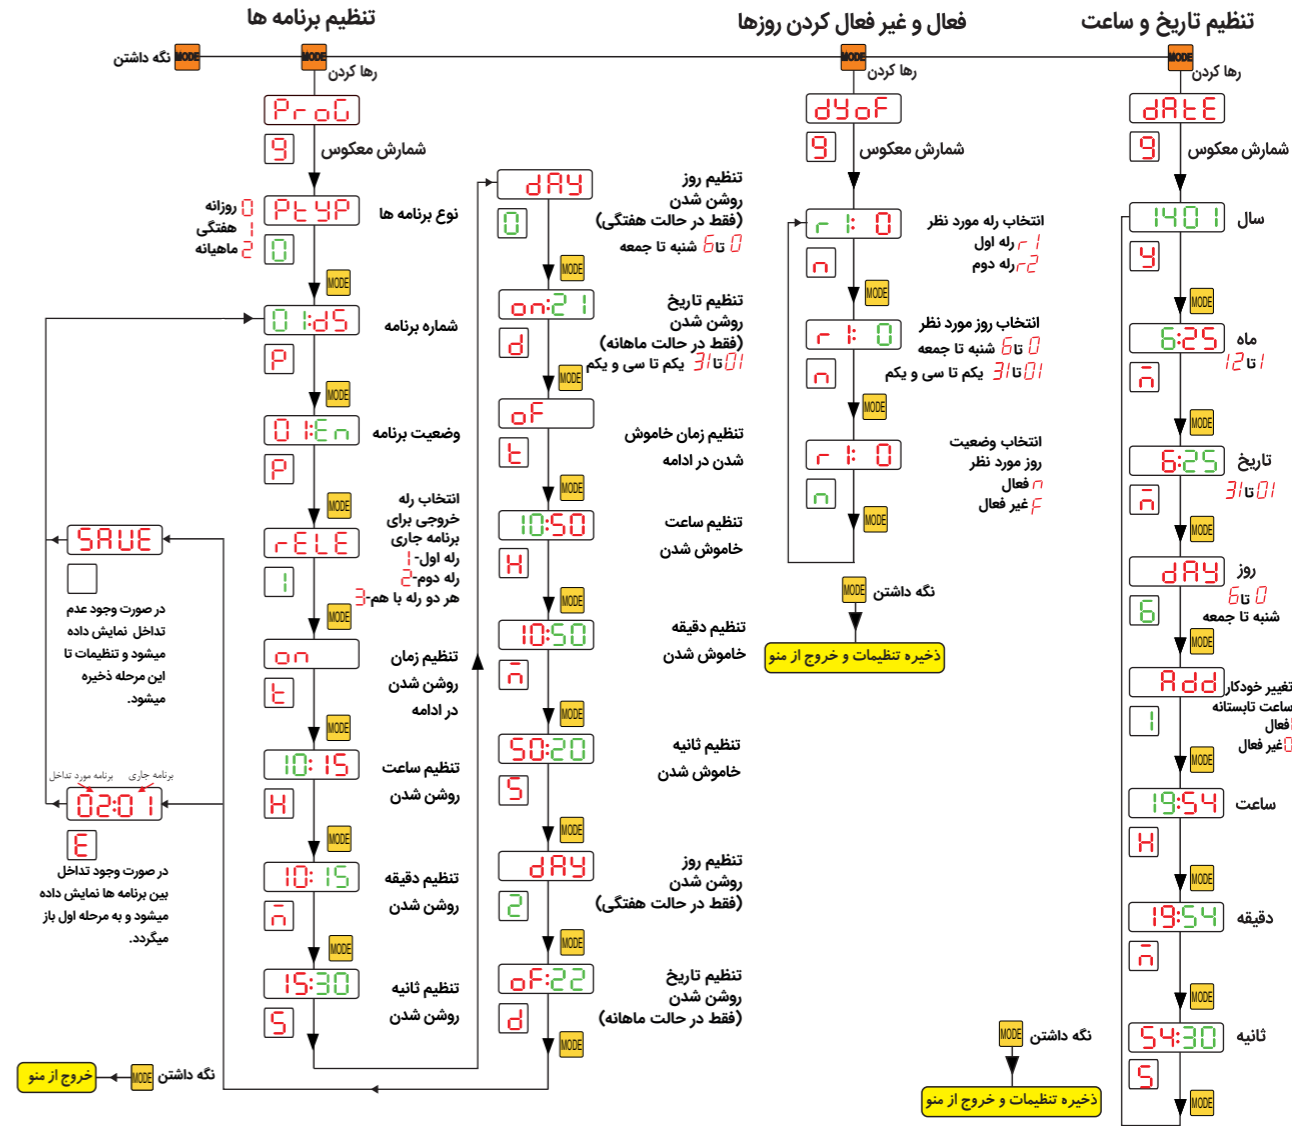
تنظیم تاریخ و ساعت

MODE
رها کردن
dAtE
9 شمارش معکوس
1401 سال
y
MODE
6:25 ماه
1 تا 12
n
MODE
6:25 تاریخ
01 تا 31
n
MODE
dAY روز
0 تا 6
شنبه تا جمعه
6
MODE
Add تغییر خودکار ساعت تابستانه
1 فعال
0 غیر فعال
1
MODE
19:54 ساعت
H
MODE
19:54 دقیقه
n
MODE
54:30 ثانیه
S
MODE

MODE نگه داشتن
ذخیره تنظیمات و خروج از منو

فعال و غیر فعال کردن روزها

MODE
رها کردن
dYoF
9 شمارش معکوس
r 1: 0 انتخاب رله مورد نظر
r1 رله اول
r2 رله دوم
n
MODE
r 1: 0 انتخاب روز مورد نظر
0 تا 6 شنبه تا جمعه
01 تا 31 یکم تا سی و یکم
n
MODE
r 1: 0 انتخاب وضعیت روز مورد نظر
n فعال
F غیر فعال
n
MODE
MODE نگه داشتن
ذخیره تنظیمات و خروج از منو

تنظیم برنامه ها

MODE نگه داشتن
MODE
رها کردن
ProG
9 شمارش معکوس
PtYP نوع برنامه ها
0 روزانه
1 هفتگی
2 ماهیانه
0
MODE
01:dS شماره برنامه
P
MODE
01:En وضعیت برنامه
P
MODE
rELE انتخاب رله خروجی برای برنامه جاری
1- رله اول
2- رله دوم
3- هر دو رله با هم
1
MODE
on تنظیم زمان روشن شدن در ادامه
t
MODE
10:15 تنظیم ساعت روشن شدن
H
MODE
10:15 تنظیم دقیقه روشن شدن
n
MODE
15:30 تنظیم ثانیه روشن شدن
S

dAY تنظیم روز روشن شدن (فقط در حالت هفتگی)
0 تا 6 شنبه تا جمعه
0
MODE
on:21 تنظیم تاریخ روشن شدن (فقط در حالت ماهانه)
01 تا 31 یکم تا سی و یکم
d
MODE
oF تنظیم زمان خاموش شدن در ادامه
t
MODE
10:50 تنظیم ساعت خاموش شدن
H
MODE
10:50 تنظیم دقیقه خاموش شدن
n
MODE
50:20 تنظیم ثانیه خاموش شدن
S
MODE
dAY تنظیم روز روشن شدن (فقط در حالت هفتگی)
2
MODE
oF:22 تنظیم تاریخ روشن شدن (فقط در حالت ماهانه)
d
MODE

SAUE
در صورت وجود عدم تداخل نمایش داده میشود و تنظیمات تا این مرحله ذخیره میشود.

برنامه مورد تداخل
برنامه جاری
02:01
E
در صورت وجود تداخل بین برنامه ها نمایش داده میشود و به مرحله اول باز میگردد.

خروج از منو MODE نگه داشتن